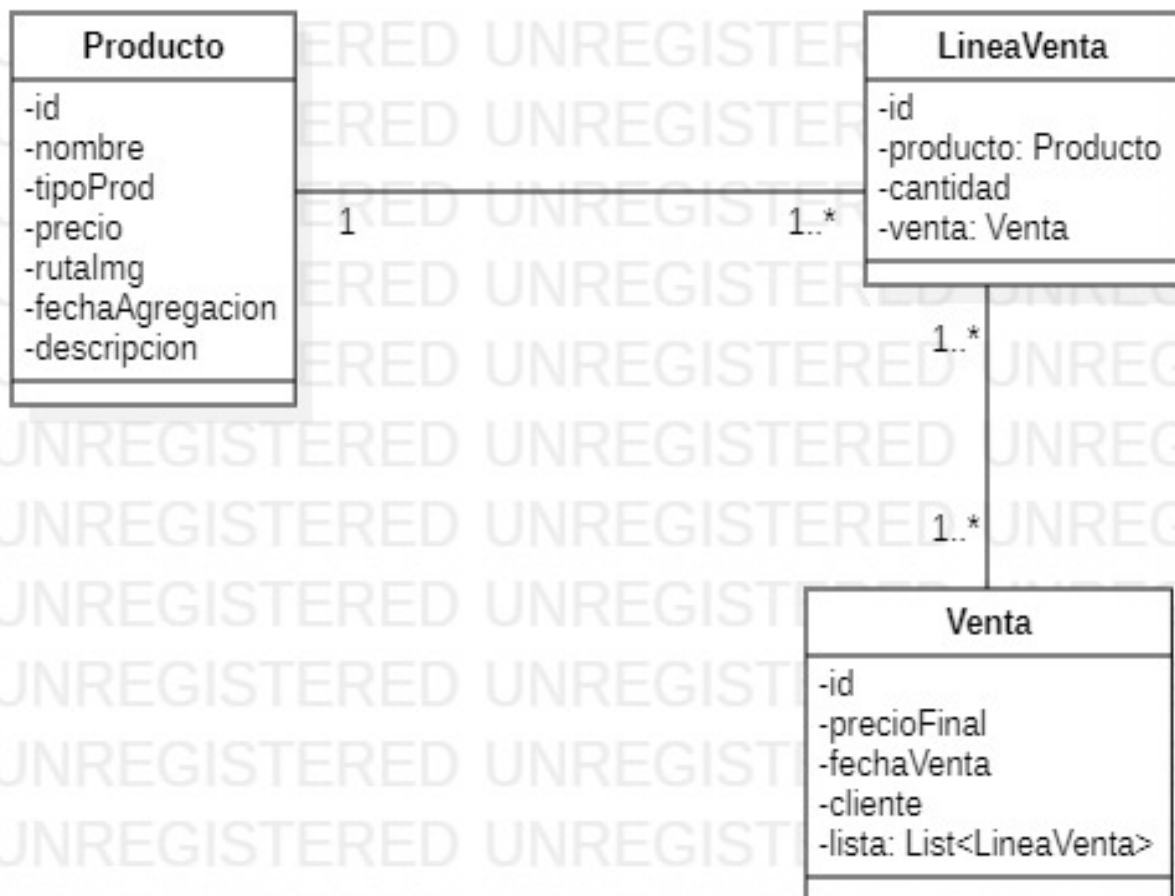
Producto
-id
-nombre
-tipoProd
-precio
-rutaImg
-fechaAgregacion
-descripcion

1

1..*

LineaVenta
-id
-producto: Producto
-cantidad
-venta: Venta

1..*

1..*

Venta
-id
-precioFinal
-fechaVenta
-cliente
-lista: List<LineaVenta>

ERED UNREGISTER
ERED UNREGISTER
ERED UNREGISTER
ERED UNREGISTERED UNREG
ERED UNREGISTERED UNREG
UNREGISTERED UNREGISTERED UNREG
UNREGISTERED UNREGISTERED UNREG
UNREGISTERED UNREGIST
UNREGISTERED UNREGIST
UNREGISTERED UNREGIST
UNREGISTERED UNREGIST